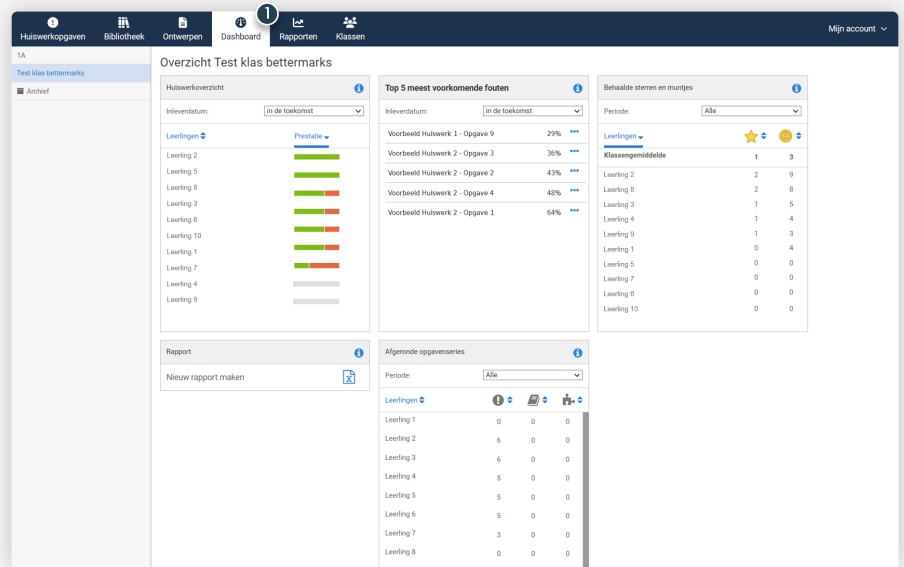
Huiswerkopgaven Bibliotheek Ontwerpen Dashboard 1 Rapporten Klassen Mijn account

1A
Test klas bettermarks
Archief

Overzicht Test klas bettermarks

Huiswerkoverzicht
Inleverdatum: in de toekomst
Leerlingen Prestatie
Leerling 2
Leerling 5
Leerling 8
Leerling 3
Leerling 6
Leerling 10
Leerling 1
Leerling 7
Leerling 4
Leerling 9

Top 5 meest voorkomende fouten
Inleverdatum: in de toekomst

| | | |
|---|---|---|
| Voorbeeld Huiswerk 1 - Opgave 9 | 29% | *** |
| Voorbeeld Huiswerk 2 - Opgave 3 | 36% | *** |
| Voorbeeld Huiswerk 2 - Opgave 2 | 43% | *** |
| Voorbeeld Huiswerk 2 - Opgave 4 | 48% | *** |
| Voorbeeld Huiswerk 2 - Opgave 1 | 64% | *** |

Behaalde sterren en muntjes
Periode: Alle

| Leerlingen | | |
|---|---|---|
| Klassengemiddelde | 1 | 3 |
| Leerling 2 | 2 | 9 |
| Leerling 8 | 2 | 8 |
| Leerling 3 | 1 | 5 |
| Leerling 4 | 1 | 4 |
| Leerling 9 | 1 | 3 |
| Leerling 1 | 0 | 4 |
| Leerling 5 | 0 | 0 |
| Leerling 7 | 0 | 0 |
| Leerling 6 | 0 | 0 |
| Leerling 10 | 0 | 0 |

Rapport
Nieuw rapport maken

Afgeronde opgavenseries
Periode: Alle

| Leerlingen | | | |
|---|---|---|---|
| Leerling 1 | 0 | 0 | 0 |
| Leerling 2 | 6 | 0 | 0 |
| Leerling 3 | 6 | 0 | 0 |
| Leerling 4 | 5 | 0 | 0 |
| Leerling 5 | 5 | 0 | 0 |
| Leerling 6 | 5 | 0 | 0 |
| Leerling 7 | 3 | 0 | 0 |
| Leerling 8 | 0 | 0 | 0 |